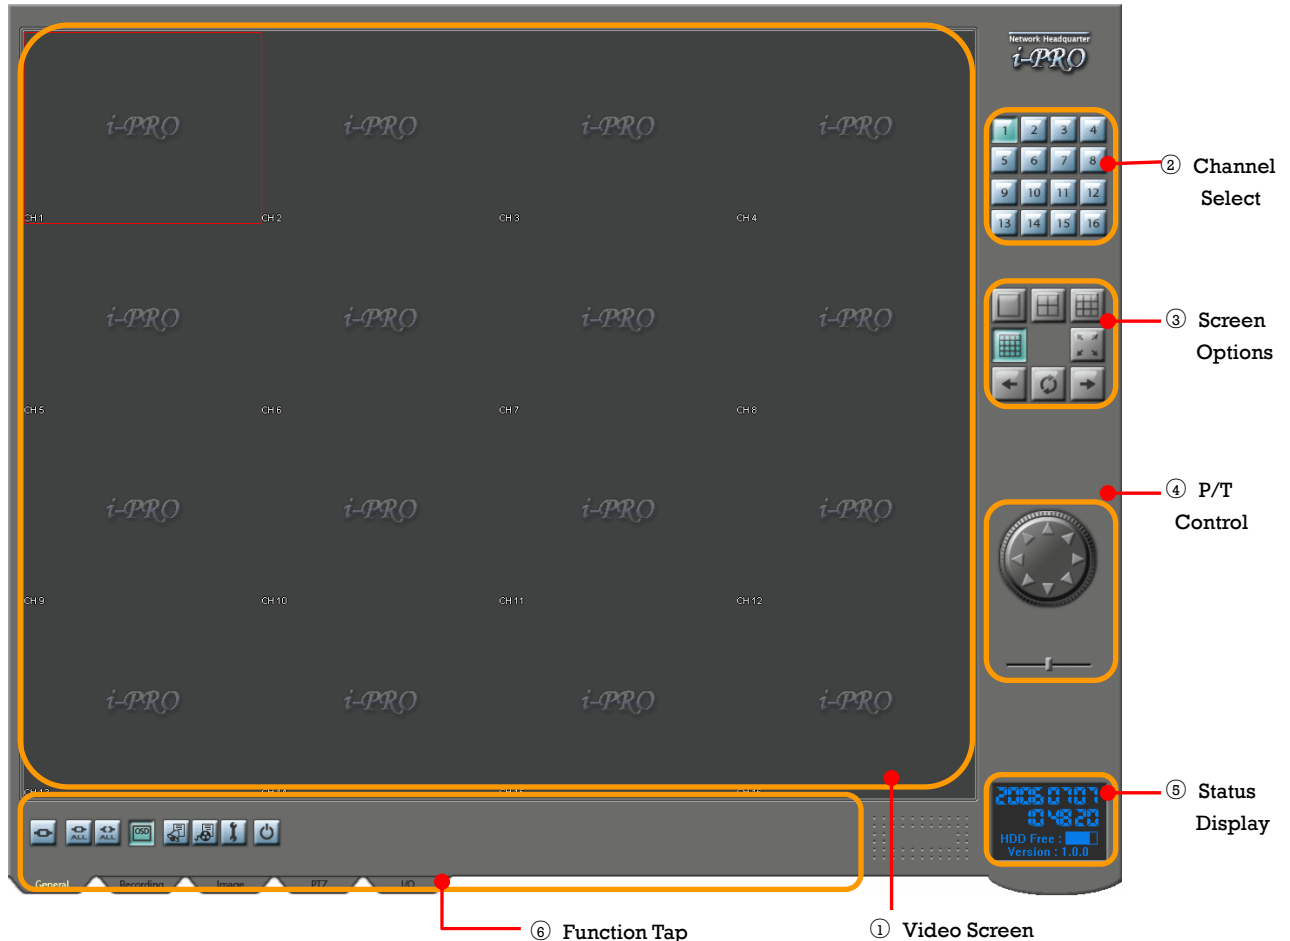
Network Headquarter
i-PRO

i-PRO i-PRO i-PRO i-PRO
CH 1 CH 2 CH 3 CH 4
i-PRO i-PRO i-PRO i-PRO
CH 5 CH 6 CH 7 CH 8
i-PRO i-PRO i-PRO i-PRO
CH 9 CH 10 CH 11 CH 12
i-PRO i-PRO i-PRO i-PRO
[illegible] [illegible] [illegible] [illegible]

1 2 3 4
5 6 7 8
9 10 11 12
13 14 15 16

② Channel Select

③ Screen Options

④ P/T Control

20060707
104820
HDD Free :
Version : 1.0.0

⑤ Status Display

ALL ALL OSD

General Recording Image PTZ I/O

⑥ Function Tap

① Video Screen